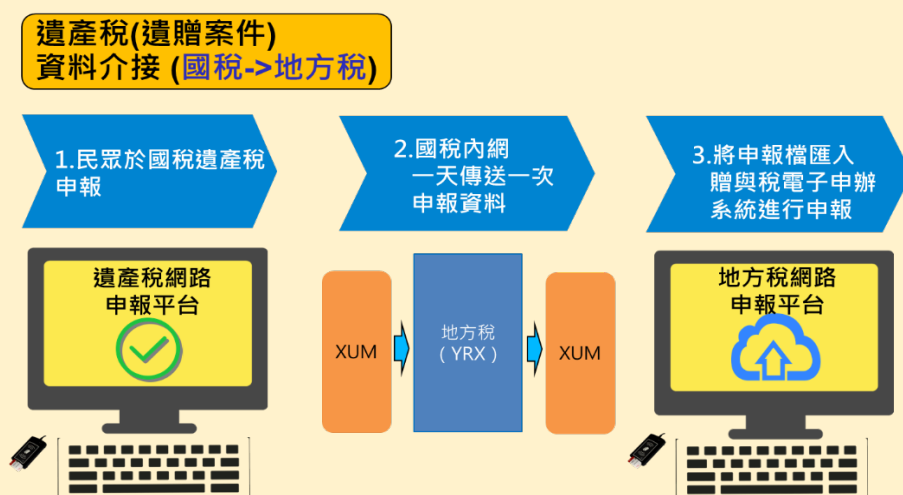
遺產稅(遺贈案件)
資料介接 (國稅->地方稅)

1.民眾於國稅遺產稅申報

2.國稅內網 一天傳送一次 申報資料

3.將申報檔匯入 贈與稅電子申辦 系統進行申報

遺產稅網路 申報平台

XUM

地方稅 (YRX)

XUM

地方稅網路 申報平台